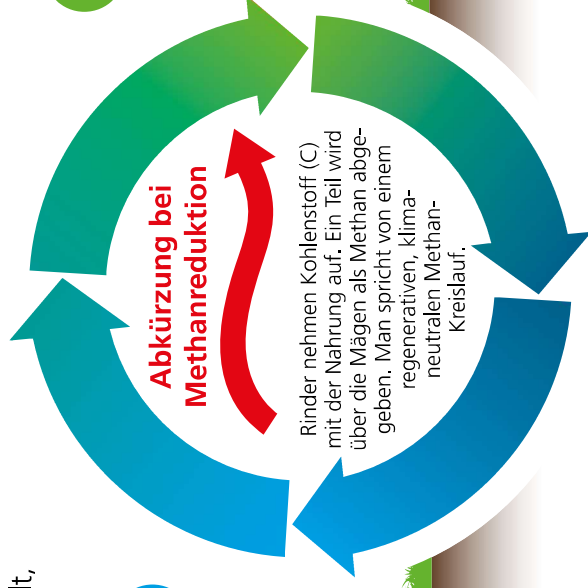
Abkürzung bei Methanreduktion

Rinder nehmen Kohlenstoff (C) mit der Nahrung auf. Ein Teil wird über die Mägen als Methan abgegeben. Man spricht von einem regenerativen, klimaneutralen Methan-Kreislauf.

t,